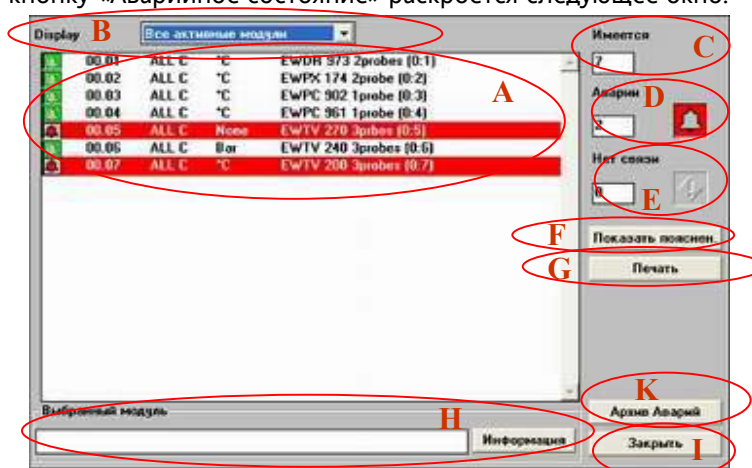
кнопку «Аварийное состояние» раскроется следующее окно:

Display B Все активные модули

| | | | |
|---|---|---|---|
| 00.01 | ALL C | °C | EWDR 973 2probes (0:1) |
| 00.02 | ALL C | °C | EWPX 174 2probe (0:2) |
| 00.03 | ALL C | °C | EWPC 902 1probe (0:3) |
| 00.04 | ALL C | °C | EWPC 961 1probe (0:4) |
| 00.05 | ALL C | None | EWTV 270 3probes (0:5) |
| 00.06 | ALL C | Bar | EWTV 240 3probes (0:6) |
| 00.07 | ALL C | °C | EWTV 200 3probes (0:7) |

A

Имеется C
7

Аварии D
2

Нет связи
0 E

F Показать пояснен

G Печать

K
Архив Аварий

Выбранный модуль

H Информация

Закрыть I